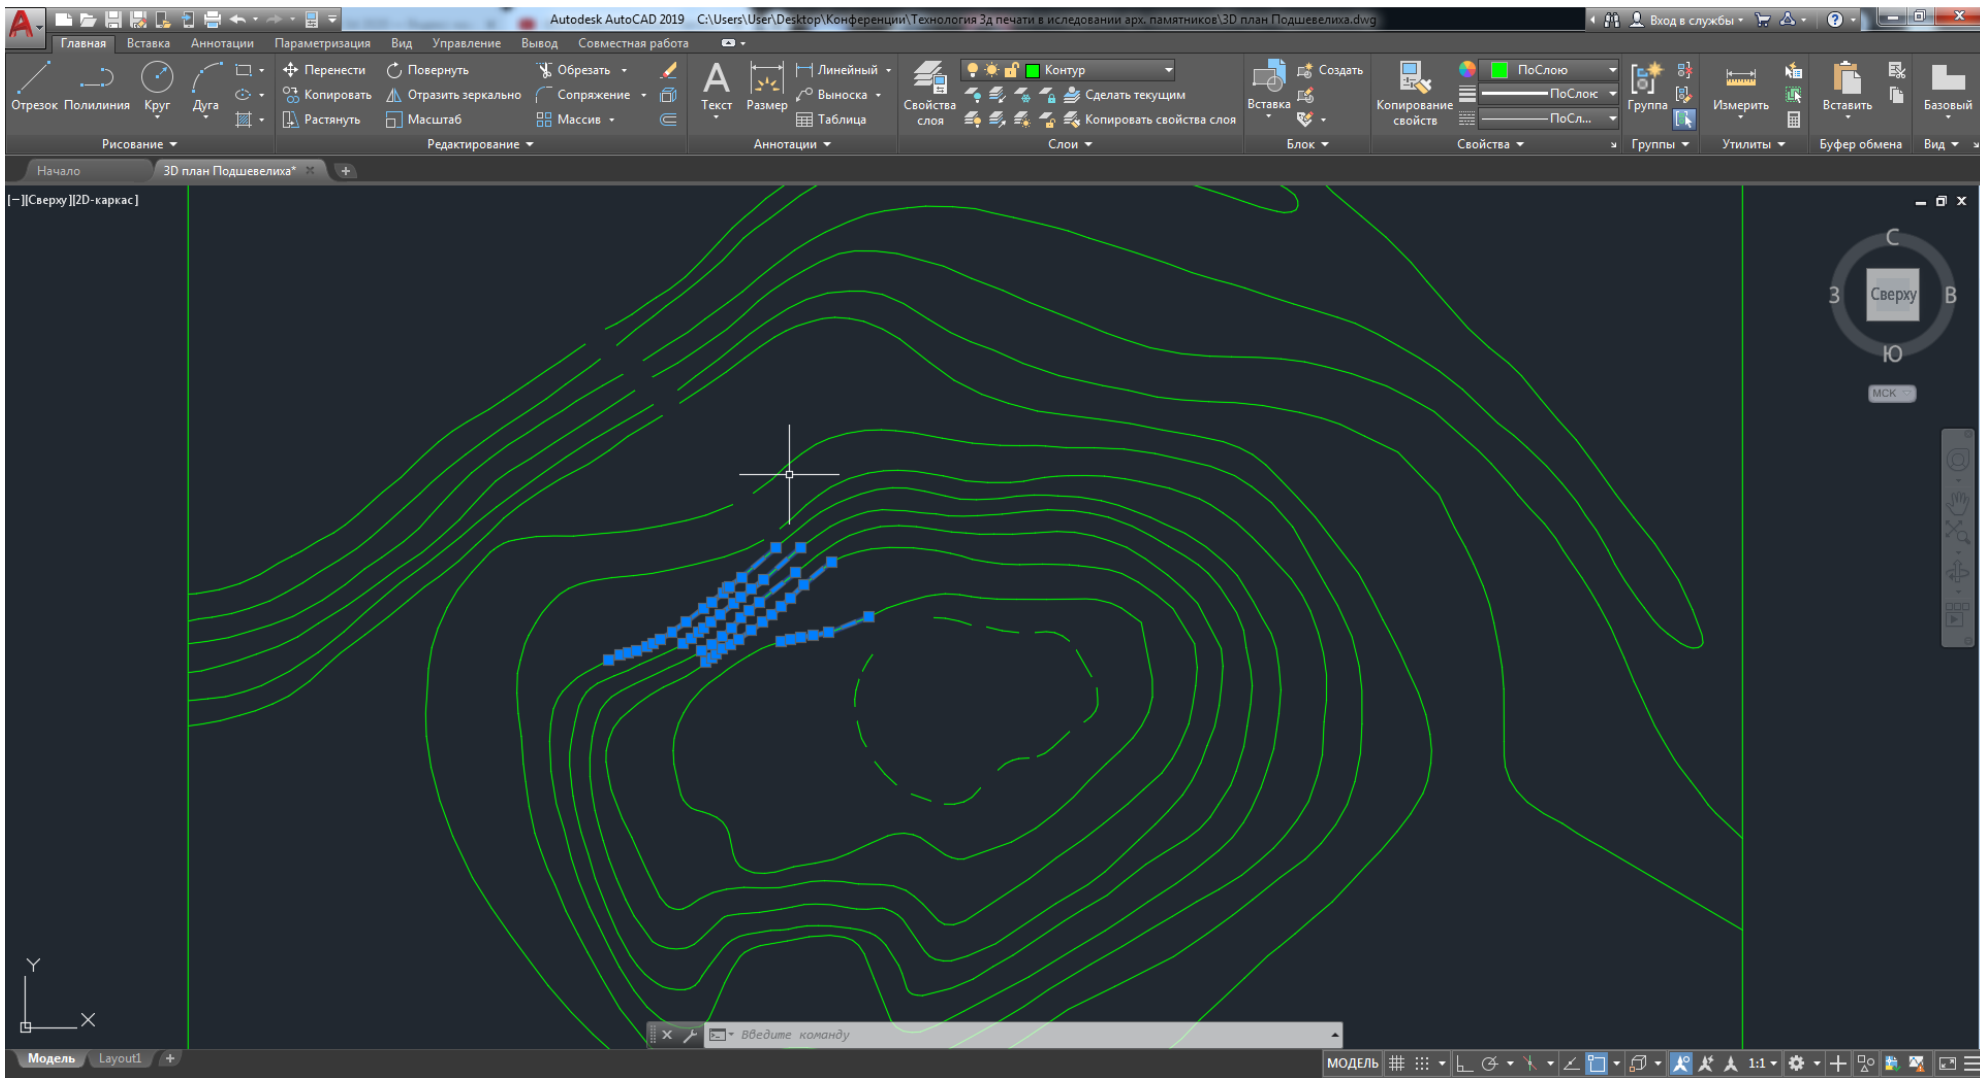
Autodesk AutoCAD 2019 C:\Users\User\Desktop\Конференции\Технология 3д печати в иследовании арх. памятников\3D план Подшевелиха.dwg

Вход в службы

Главная Вставка Аннотации Параметризация Вид Управление Вывод Совместная работа

Отрезок Полилиния Круг Дуга
Рисование

Перенести Повернуть Обрезать
Копировать Отразить зеркально Сопряжение
Растянуть Масштаб Массив
Редактирование

Текст Размер Линейный Выноска Таблица
Аннотации

Свойства слоя
Контур
Сделать текущим
Копировать свойства слоя
Слои

Вставка Создать
Блок

Копирование свойств
ПоСлою
ПоСлою
ПоСл...
Свойства

Группа
Группы

Измерить
Утилиты

Вставить
Буфер обмена

Базовый
Вид

Начало
3D план Подшевелиха*

[−][Сверху][2D-каркас]

С
З
Сверху
В
Ю
МСК

Y
X

Введите команду

Модель Layout1

МОДЕЛЬ
1:1